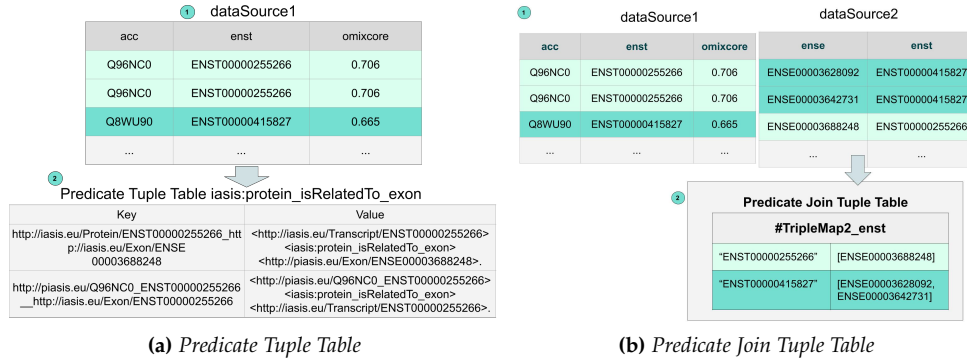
1 dataSource1

| acc | enst | omixcore |
|---|---|---|
| Q96NC0 | ENST00000255266 | 0.706 |
| Q96NC0 | ENST00000255266 | 0.706 |
| Q8WU90 | ENST00000415827 | 0.665 |
| ... | ... | ... |

2 Predicate Tuple Table iasis:protein_isRelatedTo_exon

| Key | Value |
|---|---|
| http://iasis.eu/Protein/ENST00000255266_http://iasis.eu/Exon/ENSE00003688248 | <http://iasis.eu/Transcript/ENST00000255266> <iasis:protein_isRelatedTo_exon> <http://piasis.eu/Exon/ENSE00003688248>. |
| http://piasis.eu/Q96NC0_ENST00000255266__http://iasis.eu/Exon/ENST00000255266 | <http://piasis.eu/Q96NC0_ENST00000255266> <iasis:protein_isRelatedTo_exon> <http://iasis.eu/Transcript/ENST00000255266>. |

(a) Predicate Tuple Table

1 dataSource1

| acc | enst | omixcore |
|---|---|---|
| Q96NC0 | ENST00000255266 | 0.706 |
| Q96NC0 | ENST00000255266 | 0.706 |
| Q8WU90 | ENST00000415827 | 0.665 |
| ... | ... | ... |

dataSource2

| ense | enst |
|---|---|
| ENSE00003628092 | ENST0000041582 |
| ENSE00003642731 | ENST0000041582 |
| ENSE00003688248 | ENST0000025526 |
| ... | ... |

2 Predicate Join Tuple Table

#TripleMap2_enst

| | |
|---|---|
| "ENST00000255266" | [ENSE00003688248] |
| "ENST00000415827" | [ENSE00003628092, ENSE00003642731] |

(b) Predicate Join Tuple Table